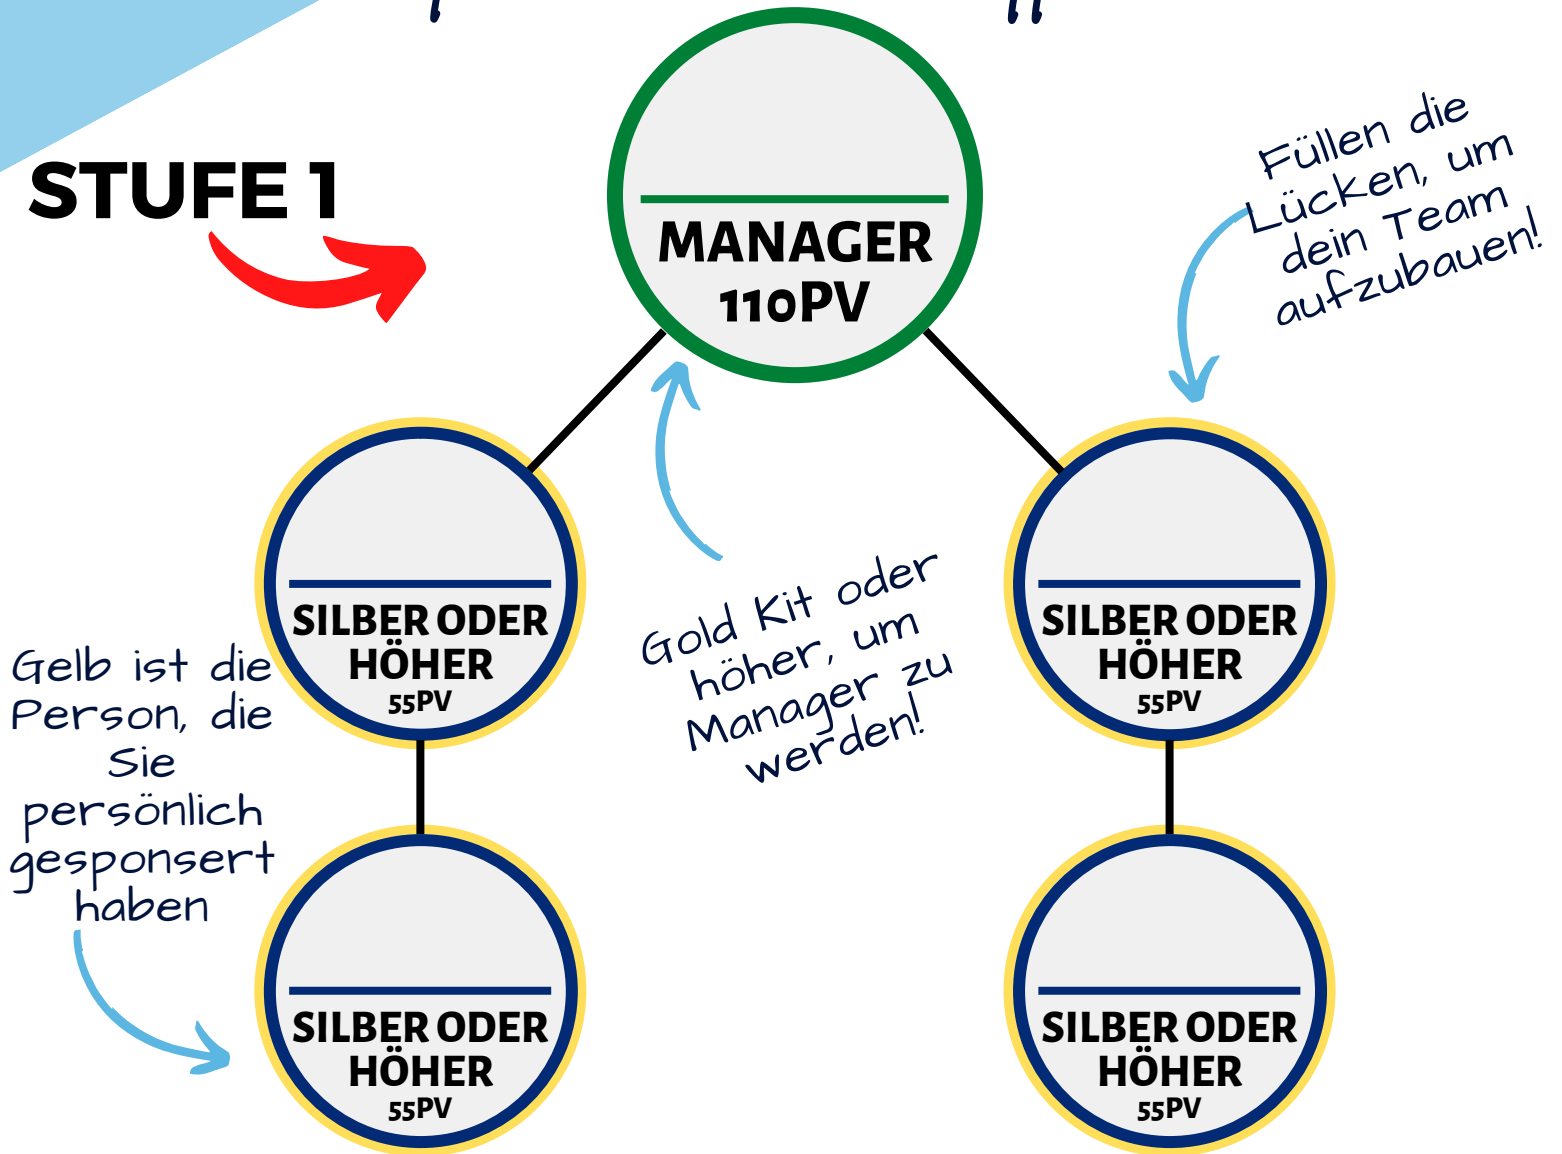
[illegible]

STUFE 1

MANAGER
110PV

Füllen die Lücken, um dein Team aufzubauen!

SILBER ODER HÖHER
55PV

Gold Kit oder höher, um Manager zu werden!

SILBER ODER HÖHER
55PV

Gelb ist die Person, die Sie persönlich gesponsert haben

SILBER ODER HÖHER
55PV

SILBER ODER HÖHER
55PV